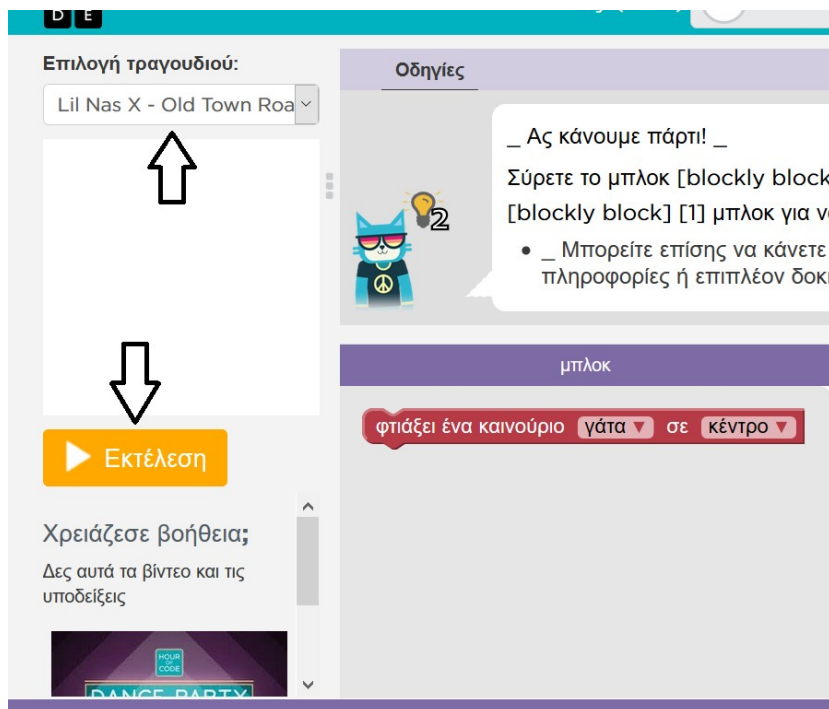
D E

Επιλογή τραγουδιού:

Lil Nas X - Old Town Roa

Οδηγίες

_ Ας κάνουμε πάρτι! _

Σύρετε το μπλοκ [blockly block

[blockly block] [1] μπλοκ για ν

2

• _ Μπορείτε επίσης να κάνετε πληροφορίες ή επιπλέον δοκι

μπλοκ

φτιάξει ένα καινούριο γάτα σε κέντρο

Εκτέλεση

Χρειάζεσε βοήθεια;

Δες αυτά τα βίντεο και τις υποδείξεις

HOUR OF CODE

DANCE PARTY